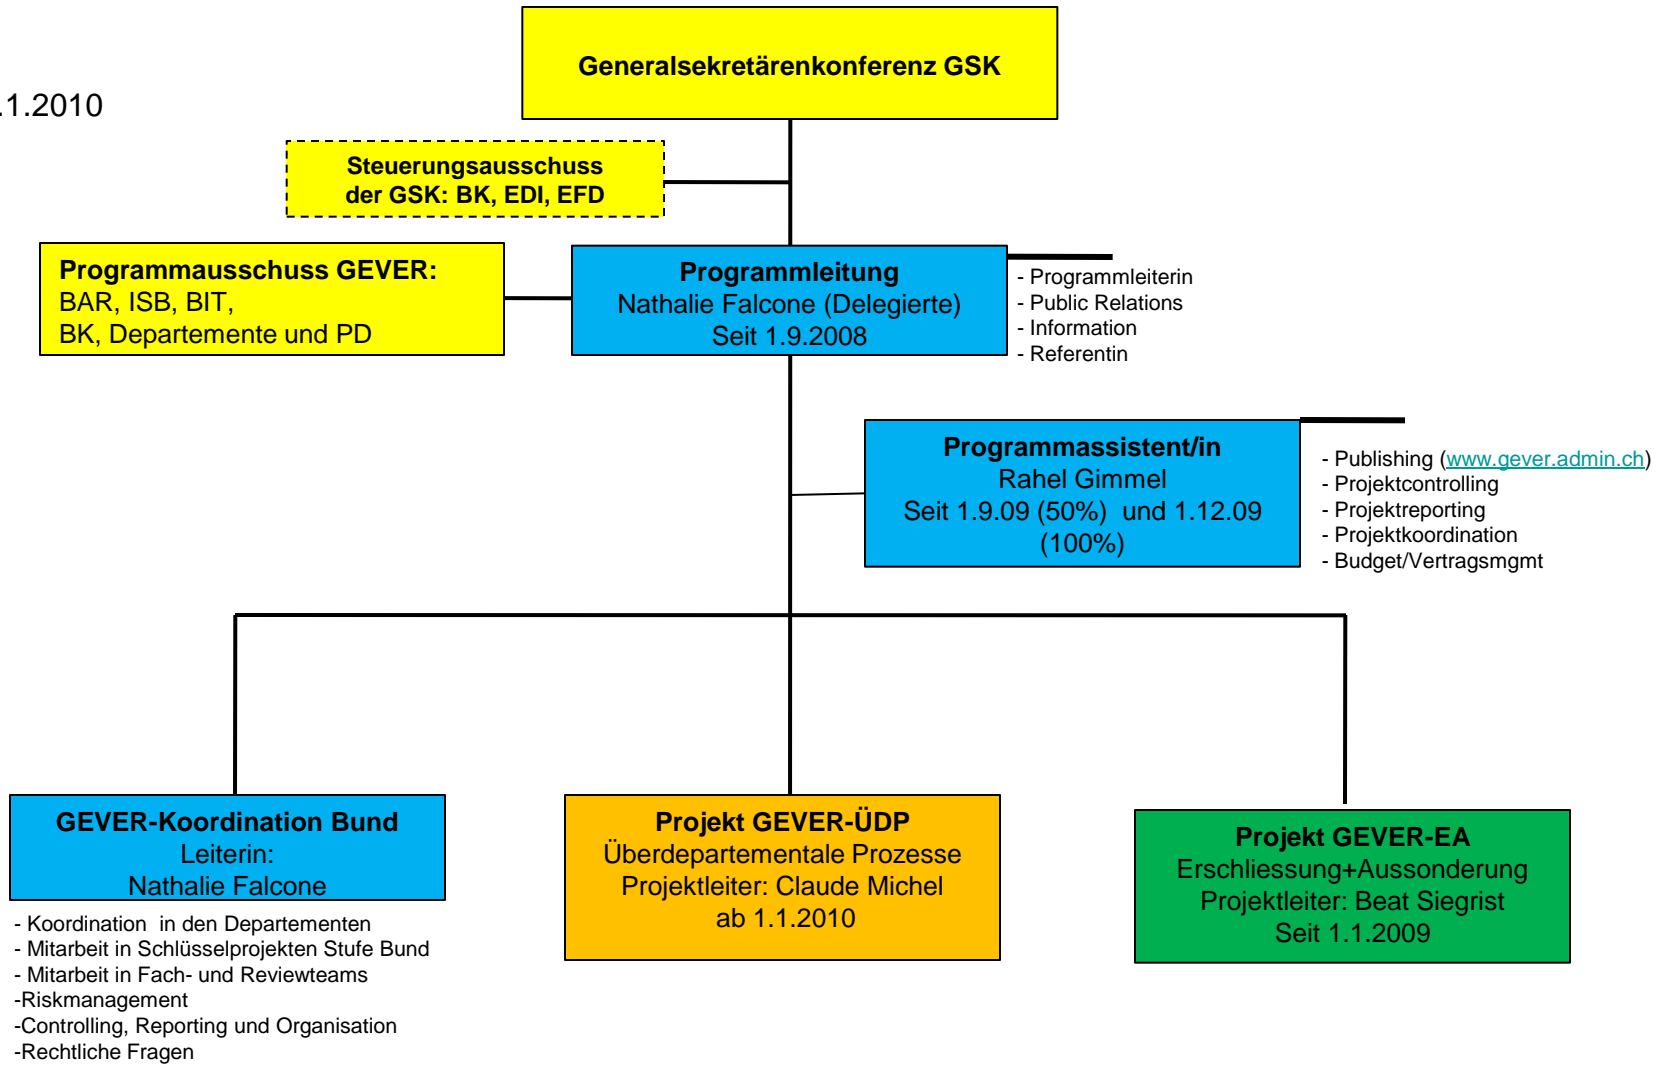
.1.2010

Generalsekretärenkonferenz GSK

Steuerungsausschuss der GSK: BK, EDI, EFD

Programmausschuss GEVER: BAR, ISB, BIT, BK, Departemente und PD

Programmleitung
Nathalie Falcone (Delegierte)
Seit 1.9.2008

- Programmleiterin
- Public Relations
- Information
- Referentin

Programmassistent/in
Rahel Gimmel
Seit 1.9.09 (50%) und 1.12.09 (100%)

- Publishing (www.gever.admin.ch)
- Projektcontrolling
- Projektreporting
- Projektkoordination
- Budget/Vertragsmgmt

GEVER-Koordination Bund
Leiterin:
Nathalie Falcone

- Koordination in den Departementen
- Mitarbeit in Schlüsselprojekten Stufe Bund
- Mitarbeit in Fach- und Reviewteams
-Riskmanagement
-Controlling, Reporting und Organisation
-Rechtliche Fragen

Projekt GEVER-ÜDP
Überdepartementale Prozesse
Projektleiter: Claude Michel
ab 1.1.2010

Projekt GEVER-EA
Erschliessung+Aussonderung
Projektleiter: Beat Siegrist
Seit 1.1.2009